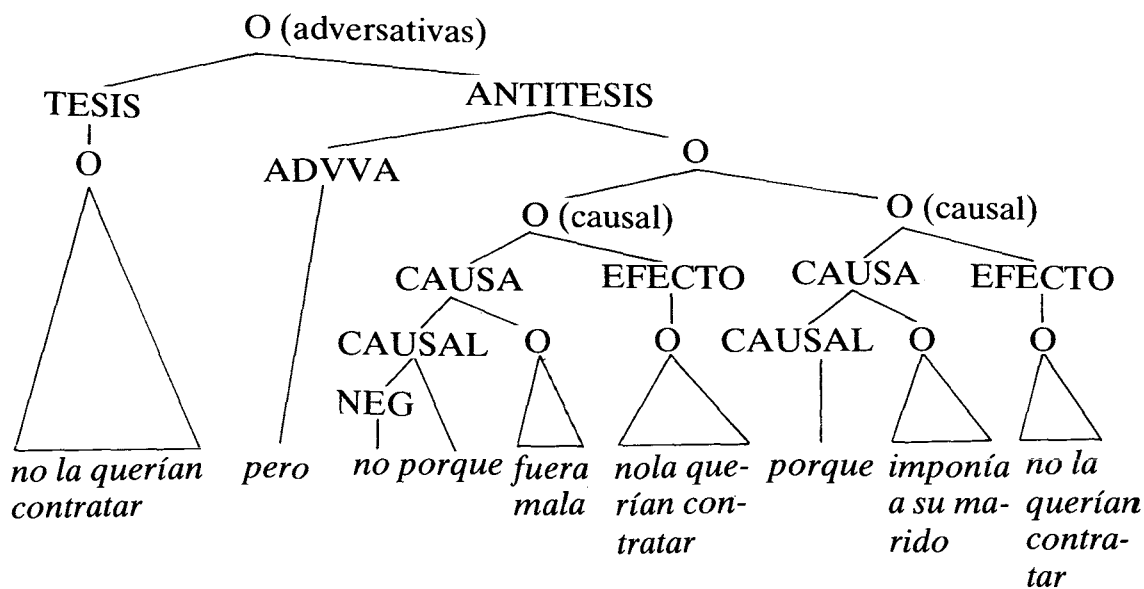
O (adversativas)

TESIS

O

ANTITESIS

ADVVA

O

O (causal)

O (causal)

CAUSA

EFECTO

CAUSA

EFECTO

CAUSAL

O

O

CAUSAL

O

O

NEG

no la querían contratar

pero

no porque

fuera mala

nola querían contratar

porque

imponía a su marido

no la querían contratar